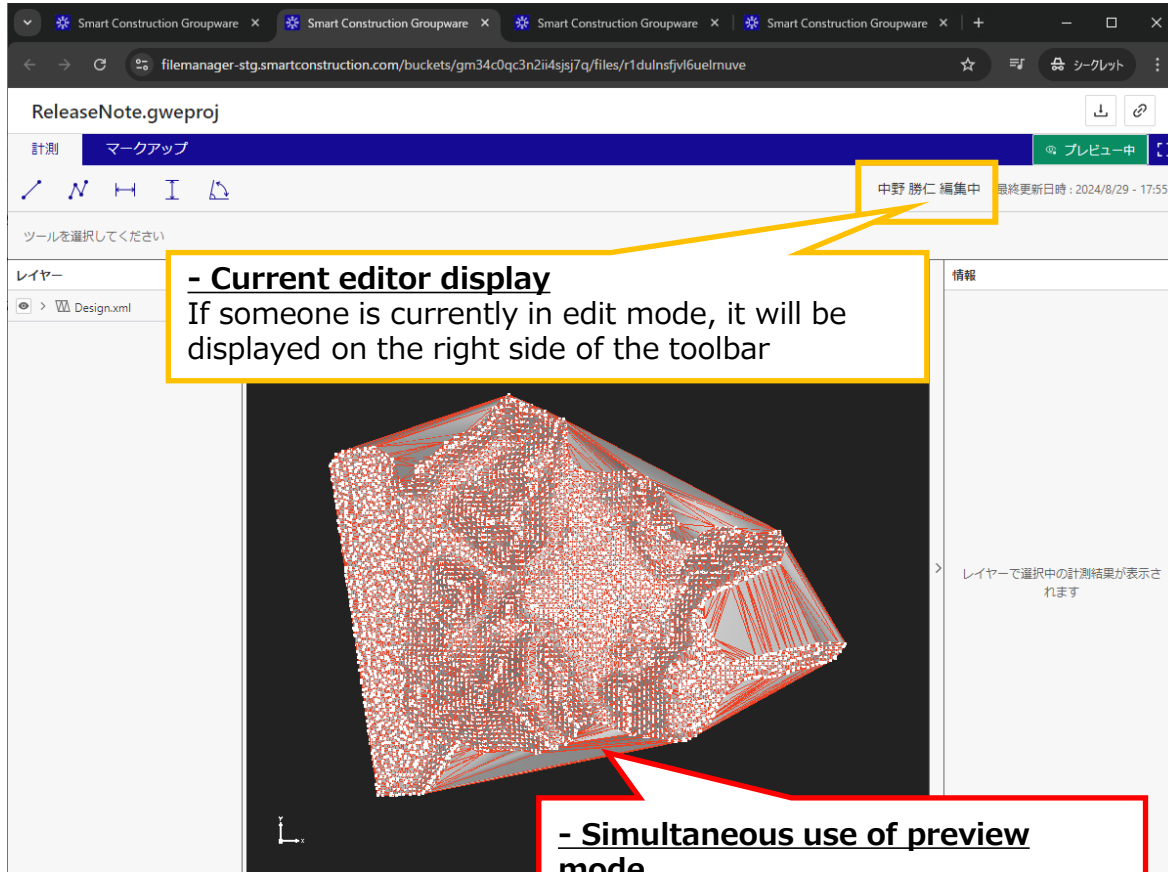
Smart Construction Groupware ×
Smart Construction Groupware ×
Smart Construction Groupware ×
Smart Construction Groupware ×
+

filemanager-stg.smartconstruction.com/buckets/gm34c0qc3n2ii4sjsj7q/files/r1dulnsfjvl6uelrnuve

シークレット

ReleaseNote.gweproj

計測 マークアップ

プレビュー中

中野 勝仁 編集中 最終更新日時：2024/8/29 - 17:55

ツールを選択してください

レイヤー

Design.xml

**- Current editor display**
If someone is currently in edit mode, it will be displayed on the right side of the toolbar

情報

レイヤーで選択中の計測結果が表示されます

**- Simultaneous use of preview mode**